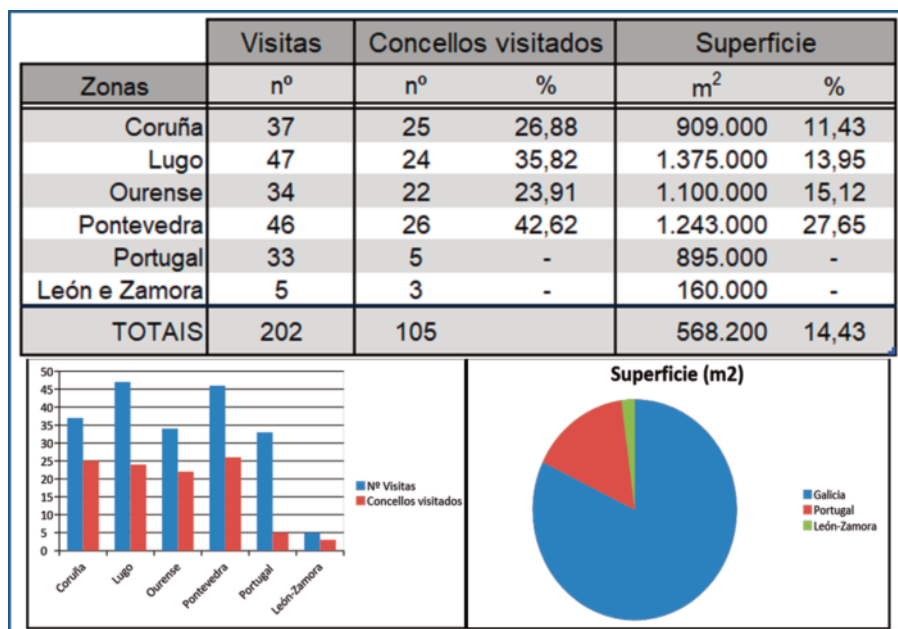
| | Visitas | Concellos visitados | | Superficie | |
|---|---|---|---|---|---|
| Zonas | nº | nº | % | $m^2$ | % |
| Coruña | 37 | 25 | 26,88 | 909.000 | 11,43 |
| Lugo | 47 | 24 | 35,82 | 1.375.000 | 13,95 |
| Ourense | 34 | 22 | 23,91 | 1.100.000 | 15,12 |
| Pontevedra | 46 | 26 | 42,62 | 1.243.000 | 27,65 |
| Portugal | 33 | 5 | - | 895.000 | - |
| León e Zamora | 5 | 3 | - | 160.000 | - |
| TOTAIS | 202 | 105 | | 568.200 | 14,43 |

50
45
40
35
30
25
20
15
10
5
0

Coruña
Lugo
Ourense
Pontevedra
Portugal
León-Zamora

Nº Visitas
Concellos visitados

Superficie (m2)

Galicia
Portugal
León-Zamora